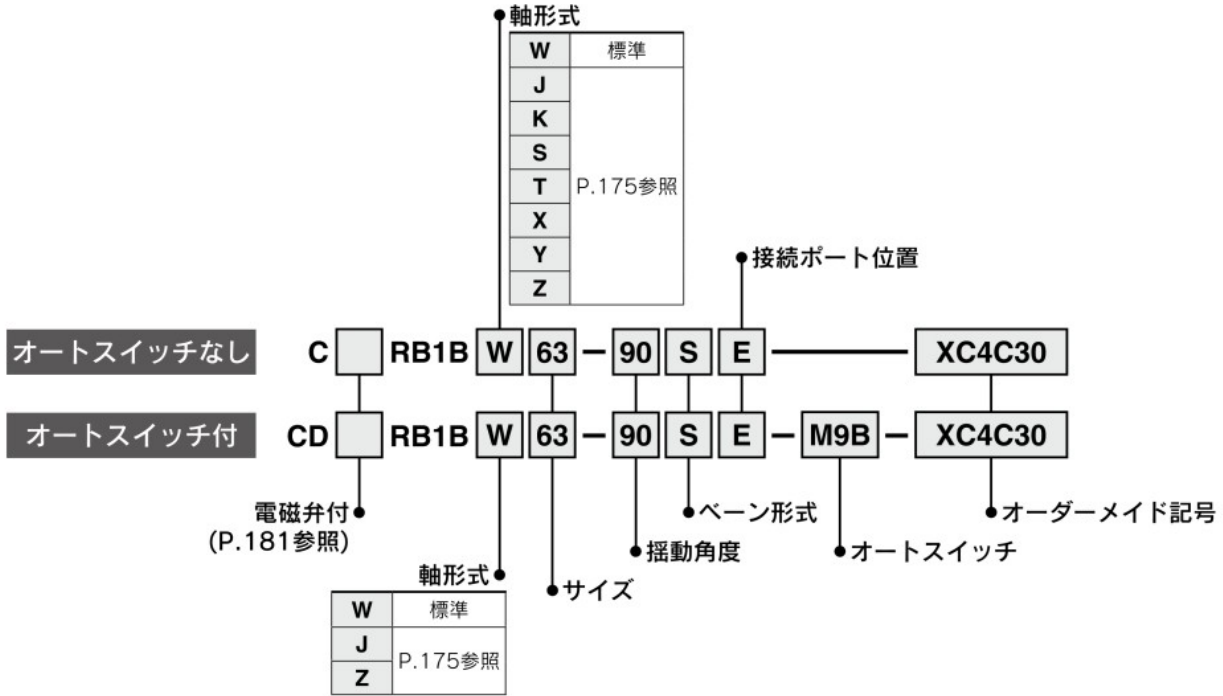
軸形式

| W | 標準 |
|---|---|
| J | P.175参照 |
| K | |
| S | |
| T | |
| X | |
| Y | |
| Z | |

接続ポート位置

オートスイッチなし C RB1B W 63 − 90 S E XC4C30

オートスイッチ付 CD RB1B W 63 − 90 S E − M9B − XC4C30

電磁弁付 (P.181参照)

ベーン形式

オーダーメイド記号

揺動角度

オートスイッチ

軸形式

サイズ

| W | 標準 |
|---|---|
| J | P.175参照 |
| Z | |